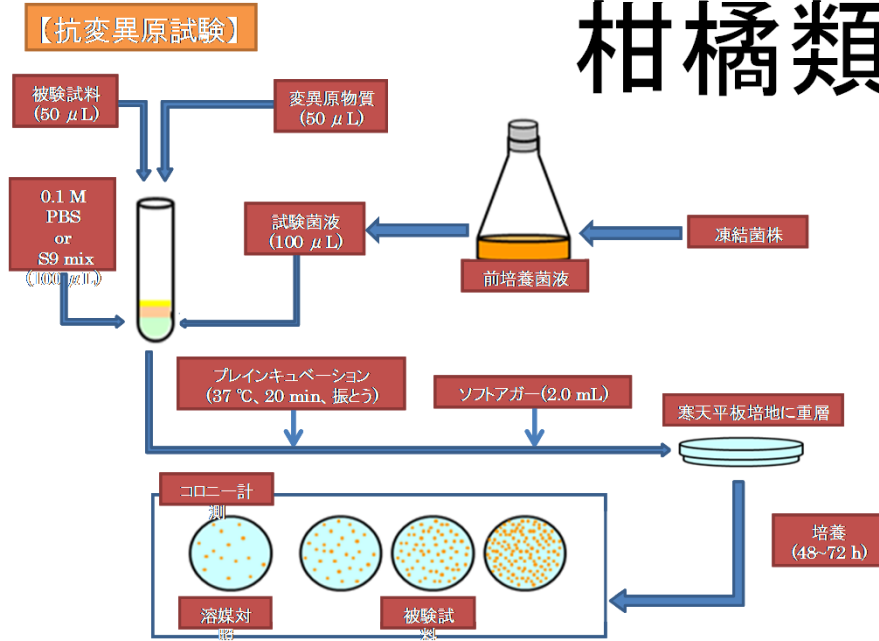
【抗変異原試験】

柑橘類

被験試料
(50 μL)

変異原物質
(50 μL)

0.1 M
PBS
or
S9 mix
(100 μL)

試験菌液
(100 μL)

凍結菌株

前培養菌液

プレインキュベーション
(37 ℃、20 min、振とう)

ソフトアガー(2.0 mL)

寒天平板培地に重層

コロニー計測

培養
(48~72 h)

溶媒対照

被験試料